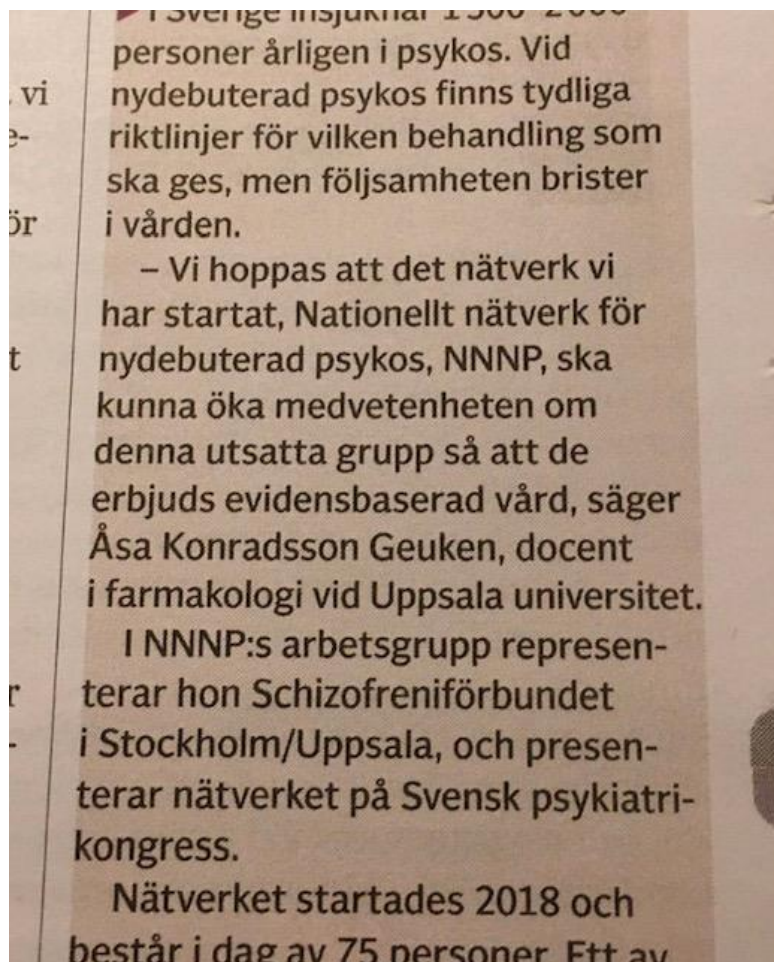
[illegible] personer årligen i psykos. Vid nydebuterad psykos finns tydliga riktlinjer för vilken behandling som ska ges, men följsamheten brister i vården.

– Vi hoppas att det nätverk vi har startat, Nationellt nätverk för nydebuterad psykos, NNNP, ska kunna öka medvetenheten om denna utsatta grupp så att de erbjuds evidensbaserad vård, säger Åsa Konradsson Geuken, docent i farmakologi vid Uppsala universitet.

I NNNP:s arbetsgrupp representerar hon Schizofreniförbundet i Stockholm/Uppsala, och presenterar nätverket på Svensk psykiatrikongress.

Nätverket startades 2018 och består i dag av 75 personer. Ett av